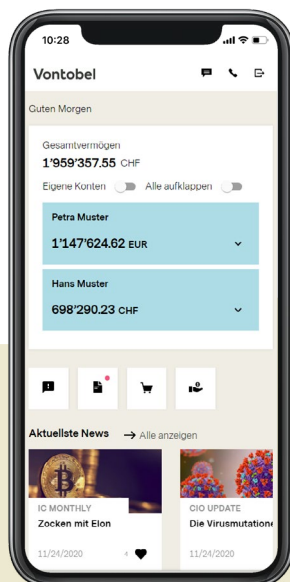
10:28

Vontobel

Guten Morgen

Gesamtvermögen
1'959'357.55 CHF

Eigene Konten
Alle aufklappen

Petra Muster
1'147'624.62 EUR

Hans Muster
698'290.23 CHF

Aktuellste News
→ Alle anzeigen

IC MONTHLY
Zocken mit Elon
11/24/2020

CIO UPDATE
Die Virusmutatione
11/24/2020